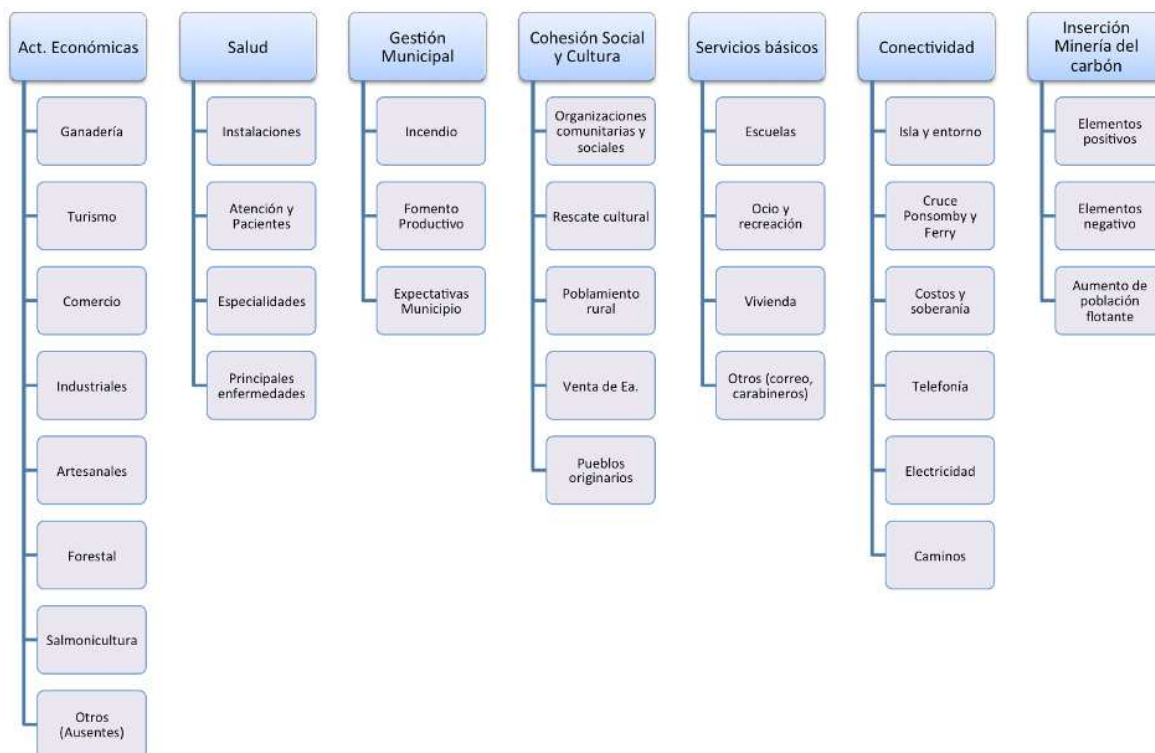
Act. Económicas

Ganadería

Turismo

Comercio

Industriales

Artesanales

Forestal

Salmonicultura

Otros (Ausentes)

Salud

Instalaciones

Atención y Pacientes

Especialidades

Principales enfermedades

Gestión Municipal

Incendio

Fomento Productivo

Expectativas Municipio

Cohesión Social y Cultura

Organizaciones comunitarias y sociales

Rescate cultural

Poblamiento rural

Venta de Ea.

Pueblos originarios

Servicios básicos

Escuelas

Ocio y recreación

Vivienda

Otros (correo, carabineros)

Conectividad

Isla y entorno

Cruce Ponsomby y Ferry

Costos y soberanía

Telefonía

Electricidad

Caminos

Inserción Minería del carbón

Elementos positivos

Elementos negativo

Aumento de población flotante